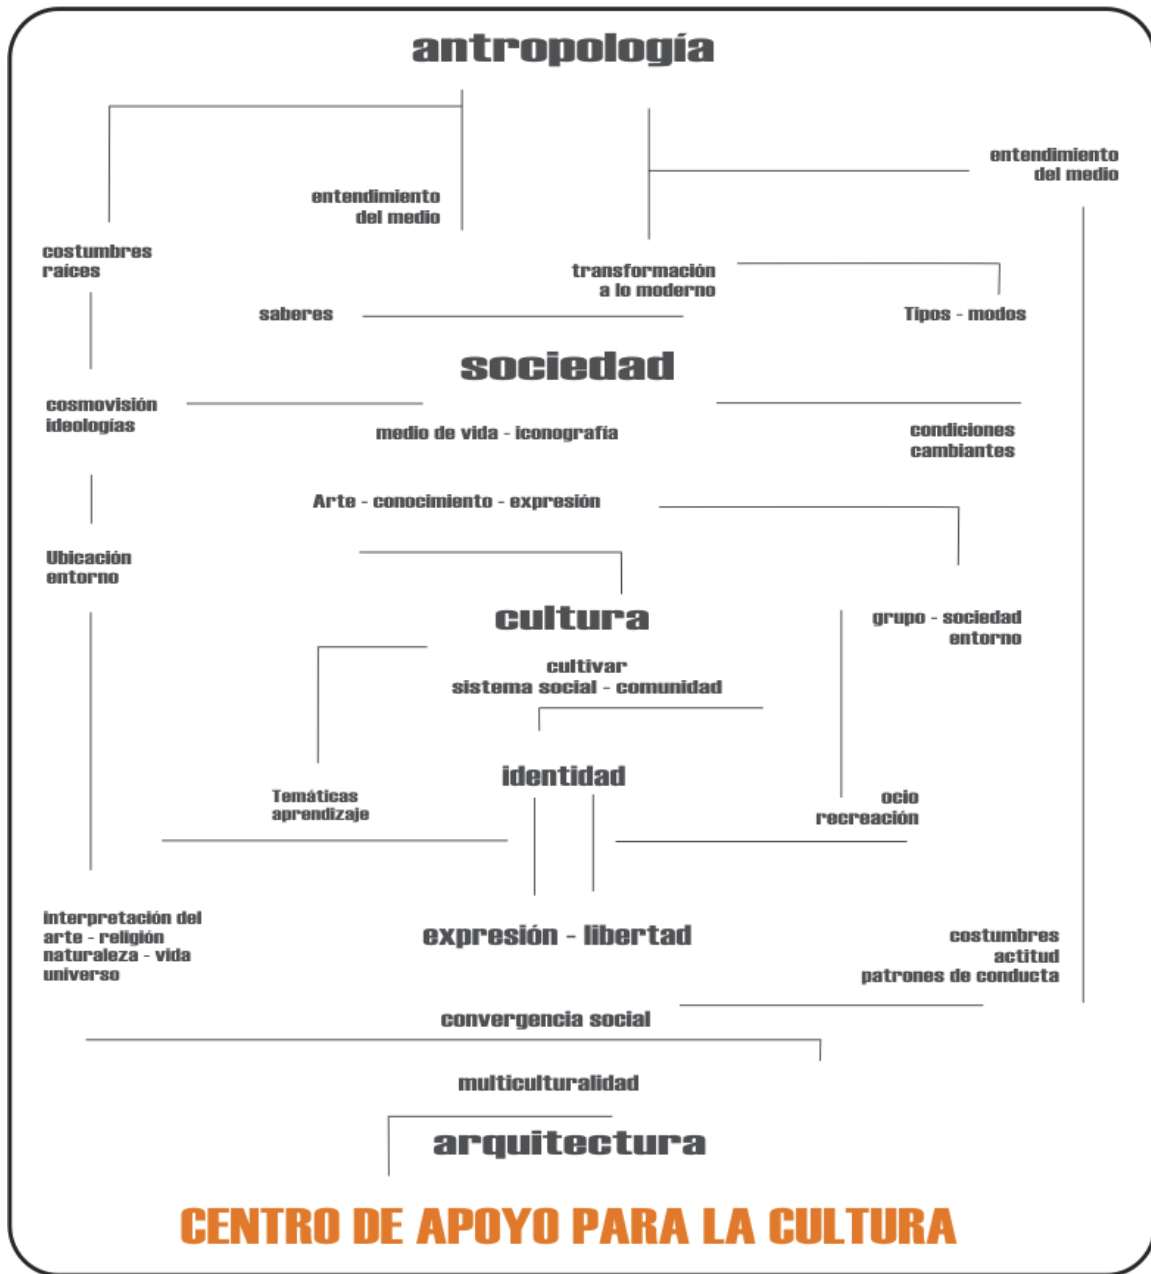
antropología

entendimiento del medio

entendimiento del medio

costumbres raíces

transformación a lo moderno

saberes

Tipos - modos

sociedad

cosmovisión ideologías

medio de vida - iconografía

condiciones cambiantes

Arte - conocimiento - expresión

Ubicación entorno

cultura

grupo - sociedad entorno

cultivar
sistema social - comunidad

identidad

Temáticas aprendizaje

ocio recreación

interpretación del arte - religión naturaleza - vida universo

expresión - libertad

costumbres actitud patrones de conducta

convergencia social

multiculturalidad

arquitectura

CENTRO DE APOYO PARA LA CULTURA